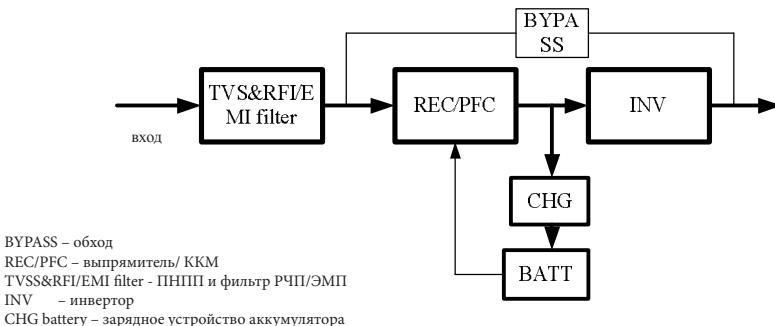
BYPASS

TVS&RFI/EMI filter

вход

REC/PFC

INV

CHG

BATT

BYPASS – обход
REC/PFC – выпрямитель/ ККМ
TVSS&RFI/EMI filter - ПНПП и фильтр РЧП/ЭМП
INV – инвертор
CHG battery – зарядное устройство аккумулятора